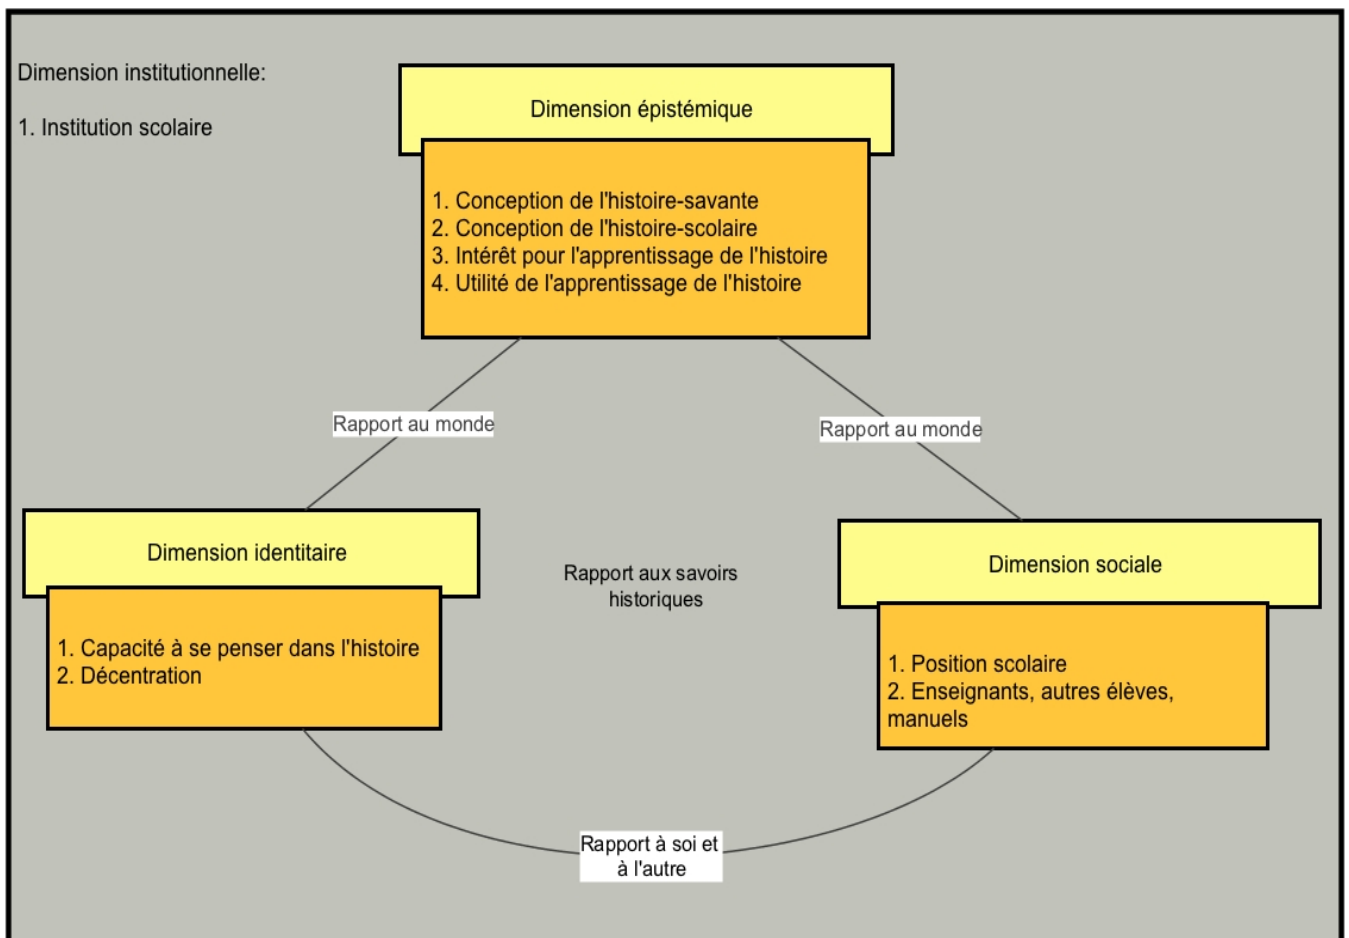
Dimension institutionnelle:

1. Institution scolaire

Dimension épistémique

1. Conception de l'histoire-savante
2. Conception de l'histoire-scolaire
3. Intérêt pour l'apprentissage de l'histoire
4. Utilité de l'apprentissage de l'histoire

Rapport au monde

Rapport au monde

Dimension identitaire

1. Capacité à se penser dans l'histoire
2. Décentration

Rapport aux savoirs historiques

Dimension sociale

1. Position scolaire
2. Enseignants, autres élèves, manuels

Rapport à soi et à l'autre